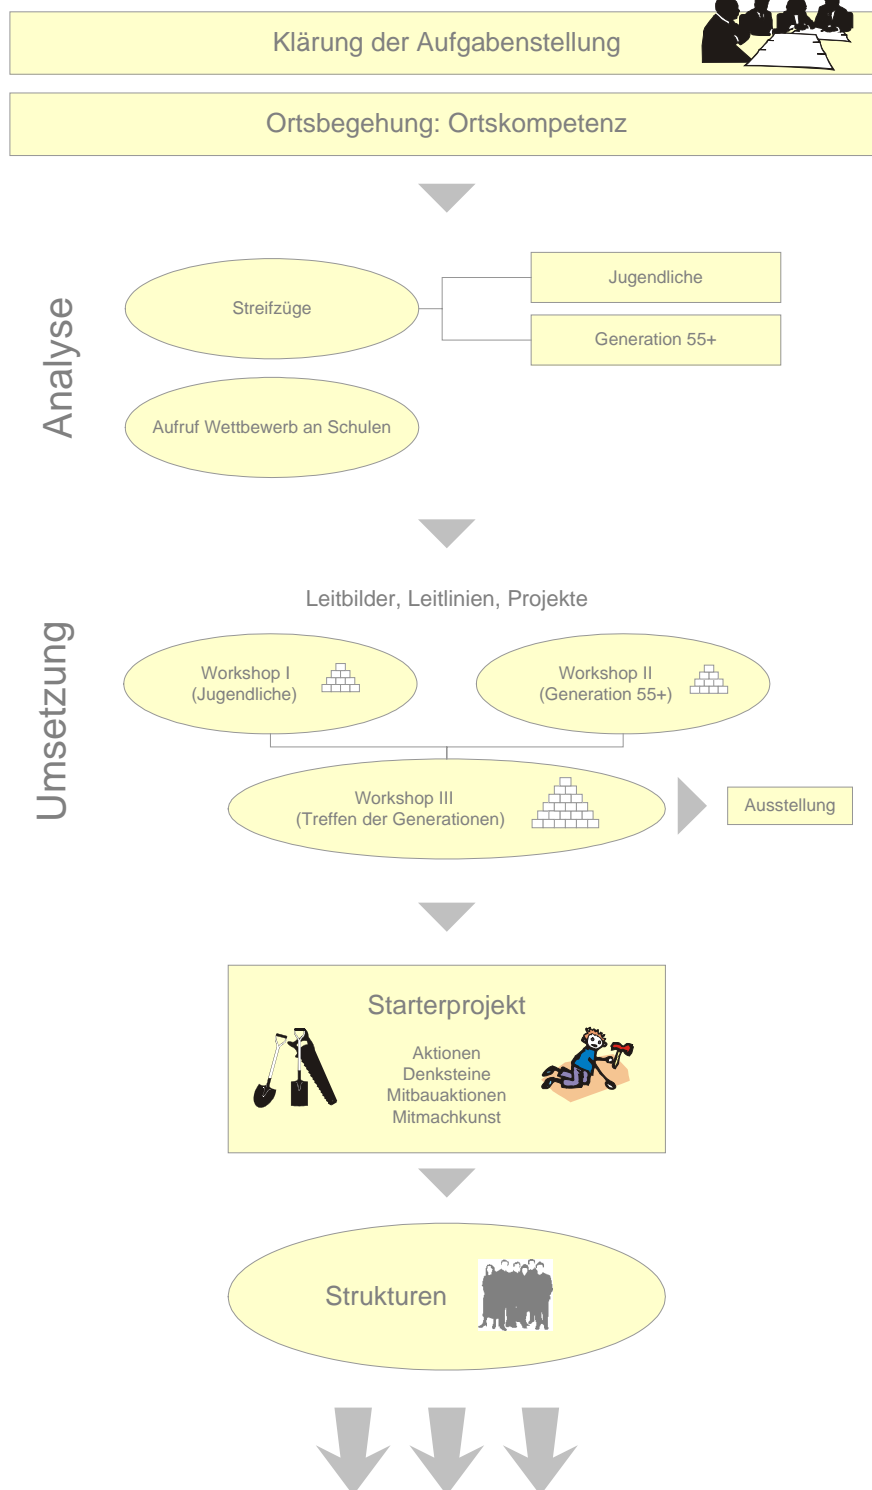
Klärung der Aufgabenstellung

Ortsbegehung: Ortskompetenz

Analyse

Streifzüge

Jugendliche

Generation 55+

Aufruf Wettbewerb an Schulen

Umsetzung

Leitbilder, Leitlinien, Projekte

Workshop I (Jugendliche)

Workshop II (Generation 55+)

Workshop III (Treffen der Generationen)

Ausstellung

Starterprojekt

Aktionen
Denksteine
Mitbauaktionen
Mitmachkunst

Strukturen